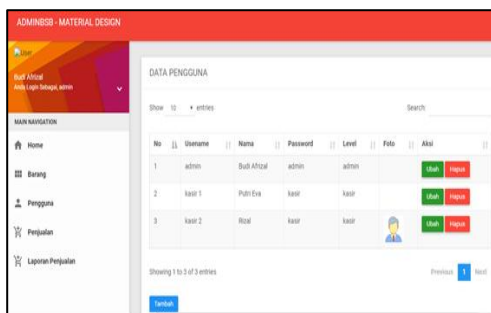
ADMINBSB - MATERIAL DESIGN

User
Budi Afrizal
Anda Login Sebagai: admin

MAIN NAVIGATION
Home
Barang
Pengguna
Penjualan
Laporan Penjualan

DATA PENGGUNA

Show 10 entries

Search:

| No | Username | Nama | Password | Level | Foto | Aksi |
|---|---|---|---|---|---|---|
| 1 | admin | Budi Afrizal | admin | admin | | Ubah Hapus |
| 2 | kasir 1 | Putri Eva | kasir | kasir | | Ubah Hapus |
| 3 | kasir 2 | Rizal | kasir | kasir | | Ubah Hapus |

Showing 1 to 3 of 3 entries

Previous 1 Next

Tambah